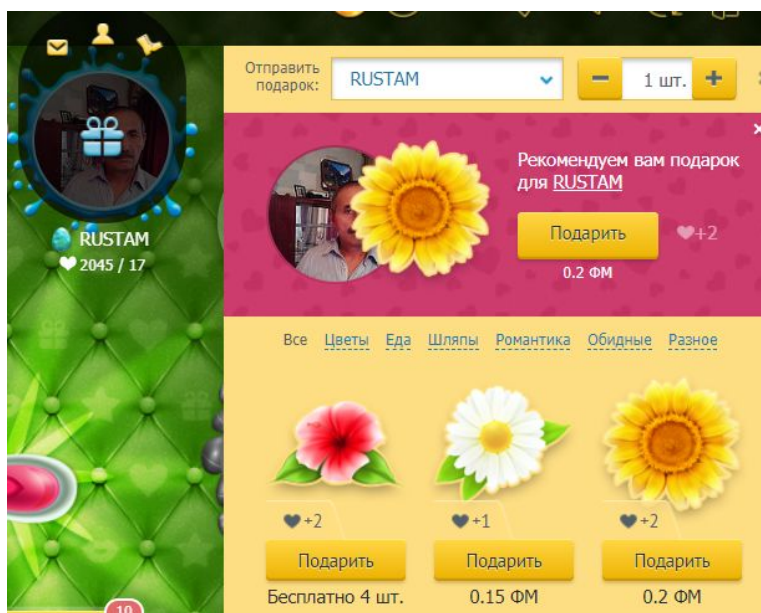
RUSTAM
2045 / 17

Отправить подарок: RUSTAM
− 1 шт. +

Рекомендуем вам подарок для RUSTAM
Подарить
+2
0.2 ФМ

Все Цветы Еда Шляпы Романтика Обидные Разное

+2
Подарить
Бесплатно 4 шт.

+1
Подарить
0.15 ФМ

+2
Подарить
0.2 ФМ

10